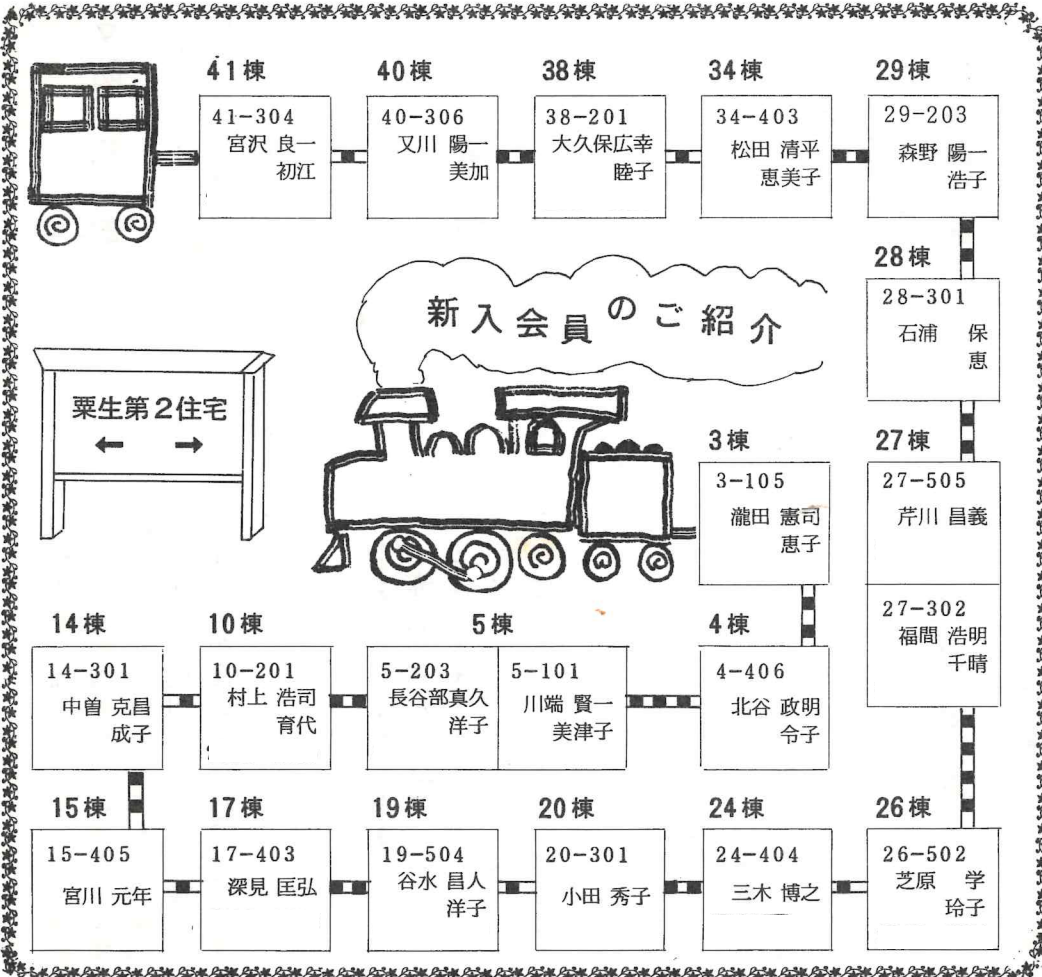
41棟
41−304
宮沢 良一
初江

40棟
40−306
又川 陽一
美加

38棟
38−201
大久保広幸
睦子

34棟
34−403
松田 清平
恵美子

29棟
29−203
森野 陽一
浩子

28棟
28−301
石浦 保
恵

新入会員のご紹介

粟生第2住宅
← →

3棟
3−105
瀧田 憲司
恵子

27棟
27−505
芹川 昌義

27−302
福間 浩明
千晴

14棟
14−301
中曽 克昌
成子

10棟
10−201
村上 浩司
育代

5棟
5−203
長谷部真久
洋子

5−101
川端 賢一
美津子

4棟
4−406
北谷 政明
令子

15棟
15−405
宮川 元年

17棟
17−403
深見 匡弘

19棟
19−504
谷水 昌人
洋子

20棟
20−301
小田 秀子

24棟
24−404
三木 博之

26棟
26−502
芝原 学
玲子